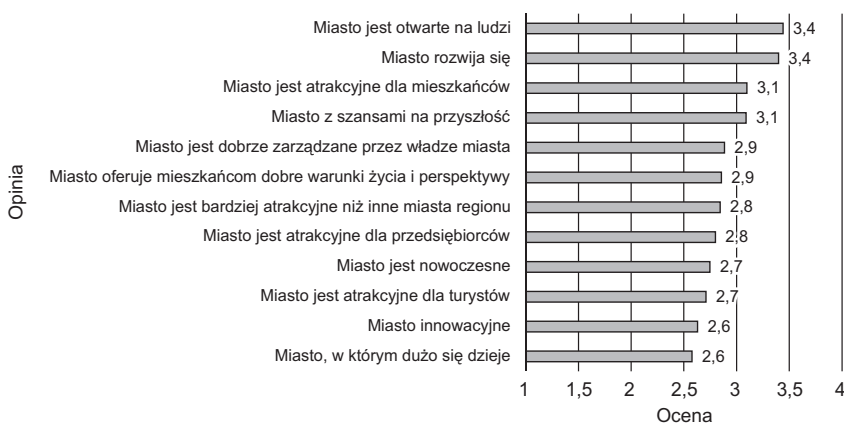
Opinia

| Opinia | Ocena |
|---|---|
| Miasto jest otwarte na ludzi | 3,4 |
| Miasto rozwija się | 3,4 |
| Miasto jest atrakcyjne dla mieszkańców | 3,1 |
| Miasto z szansami na przyszłość | 3,1 |
| Miasto jest dobrze zarządzane przez władze miasta | 2,9 |
| Miasto oferuje mieszkańcom dobre warunki życia i perspektywy | 2,9 |
| Miasto jest bardziej atrakcyjne niż inne miasta regionu | 2,8 |
| Miasto jest atrakcyjne dla przedsiębiorców | 2,8 |
| Miasto jest nowoczesne | 2,7 |
| Miasto jest atrakcyjne dla turystów | 2,7 |
| Miasto innowacyjne | 2,6 |
| Miasto, w którym dużo się dzieje | 2,6 |

1 1,5 2 2,5 3 3,5 4
Ocena